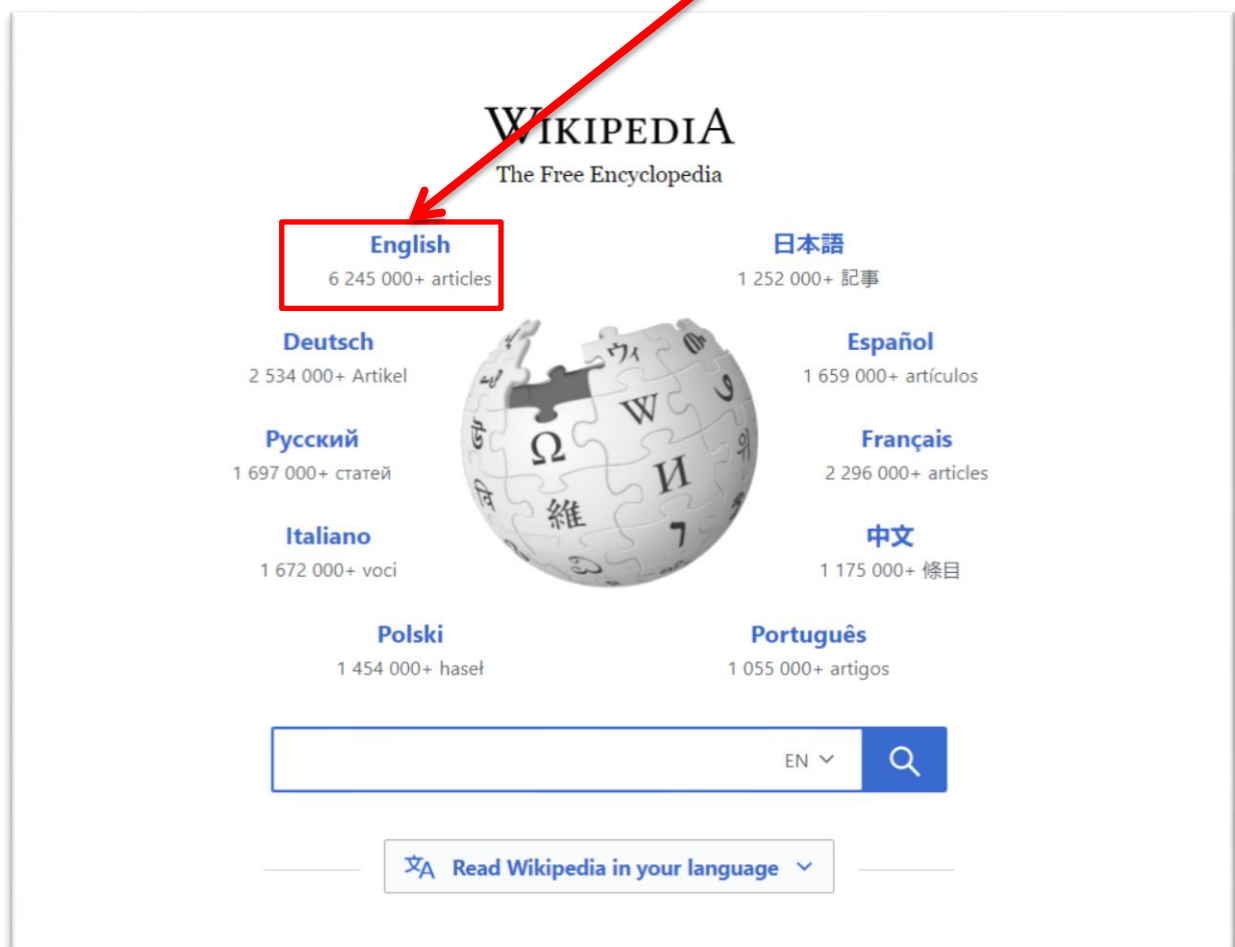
WIKIPEDIA
The Free Encyclopedia

English
6 245 000+ articles

日本語
1 252 000+ 記事

Deutsch
2 534 000+ Artikel

Español
1 659 000+ artículos

Русский
1 697 000+ статей

Français
2 296 000+ articles

Italiano
1 672 000+ voci

中文
1 175 000+ 條目

Polski
1 454 000+ haseł

Português
1 055 000+ artigos

EN

Read Wikipedia in your language